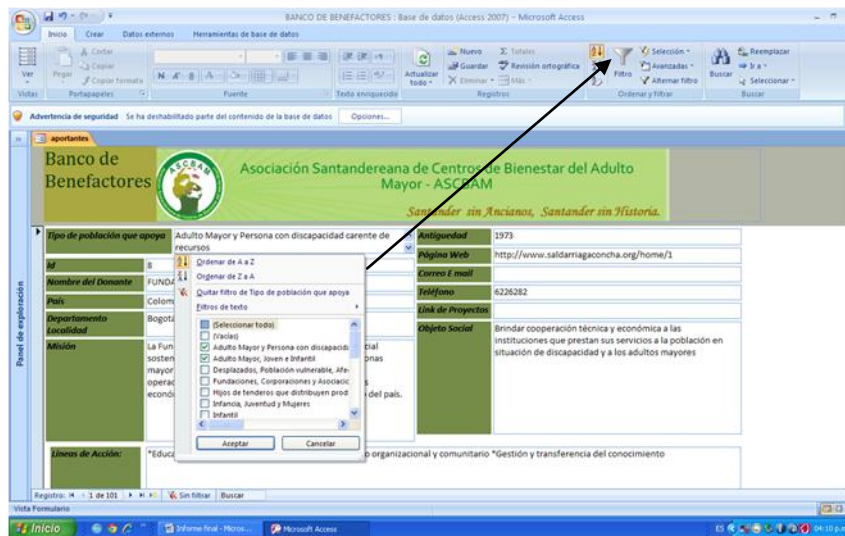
BANCO DE BENEFACTORES : Base de datos (Access 2007) - Microsoft Access

Inicio Crear Datos externos Herramientas de base de datos

Ver Vistas
Pegar Cortar Copiar Copiar formato Portapapeles
Fuente
Texto enriquecido
Actualizar todo Nuevo Guardar Eliminar Totales Revisión ortográfica Más Registros
Filtro Selección Avanzadas Alternar filtro Ordenar y filtrar
Buscar Reemplazar Ir a Seleccionar Buscar

Advertencia de seguridad Se ha deshabilitado parte del contenido de la base de datos Opciones...

aportantes

Banco de Benefactores

ASCBAM

Asociación Santandereana de Centros de Bienestar del Adulto Mayor - ASCBAM

Santander sin Ancianos, Santander sin Historia.

Panel de exploración

Tipo de población que apoya | Adulto Mayor y Persona con discapacidad carente de recursos
Id | 8
Nombre del Donante | FUNDA
País | Colom
Departamento Localidad | Bogotá
Misión | La Fun sosten mayor operac econó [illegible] cial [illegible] onas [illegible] s del país.

Ordenar de A a Z
Ordenar de Z a A
Quitar filtro de Tipo de población que apoya
Filtros de texto
(Seleccionar todo)
(Vacías)
Adulto Mayor y Persona con discapacid
Adulto Mayor, Joven e Infantil
Desplazados, Población vulnerable, Afe
Fundaciones, Corporaciones y Asociacic
Hijos de tenderos que distribuyen prod
Infancia, Juventud y Mujeres
Infantil
Aceptar Cancelar

Antigüedad | 1973
Página Web | http://www.saldarriagaconcha.org/home/1
Correo E mail |
Teléfono | 6226282
Link de Proyectos |
Objeto Social | Brindar cooperación técnica y económica a las instituciones que prestan sus servicios a la población en situación de discapacidad y a los adultos mayores

Líneas de Acción: | *Educa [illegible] o organizacional y comunitario *Gestión y transferencia del conocimiento

Registro: 1 de 101 Sin filtrar Buscar
Vista Formulario

Inicio Informe final - Micros... Microsoft Access ES 04:10 p.m.